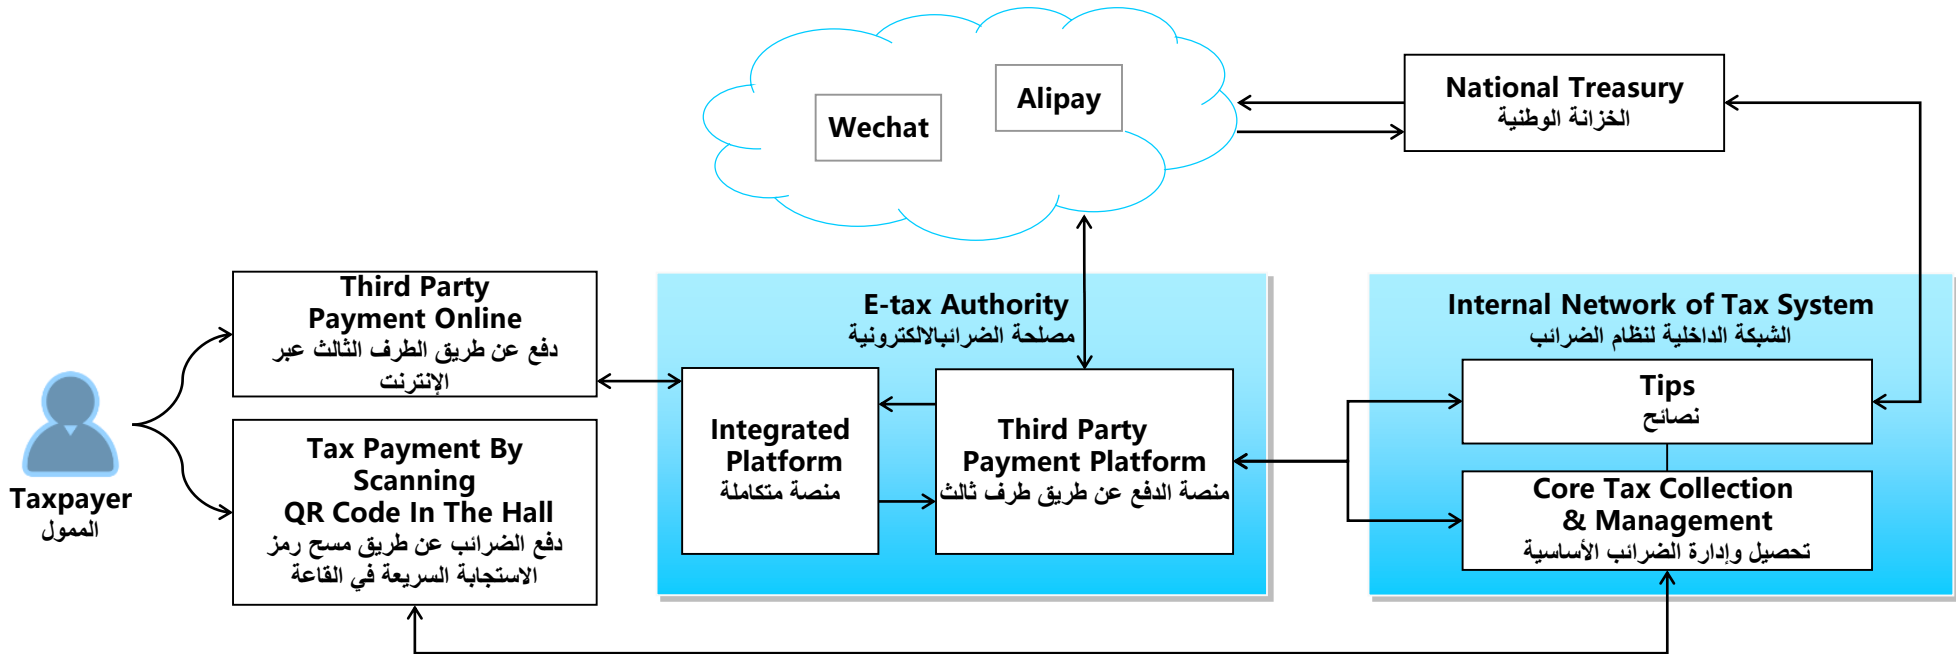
Wechat

Alipay

National Treasury
الخزانة الوطنية

Third Party Payment Online
دفع عن طريق الطرف الثالث عبر الإنترنت

Tax Payment By Scanning QR Code In The Hall
دفع الضرائب عن طريق مسح رمز الاستجابة السريعة في القاعة

Taxpayer
الممول

E-tax Authority
مصلحة الضرائبالالكترونية

Integrated Platform
منصة متكاملة

Third Party Payment Platform
منصة الدفع عن طريق طرف ثالث

Internal Network of Tax System
الشبكة الداخلية لنظام الضرائب

Tips
نصائح

Core Tax Collection & Management
تحصيل وإدارة الضرائب الأساسية